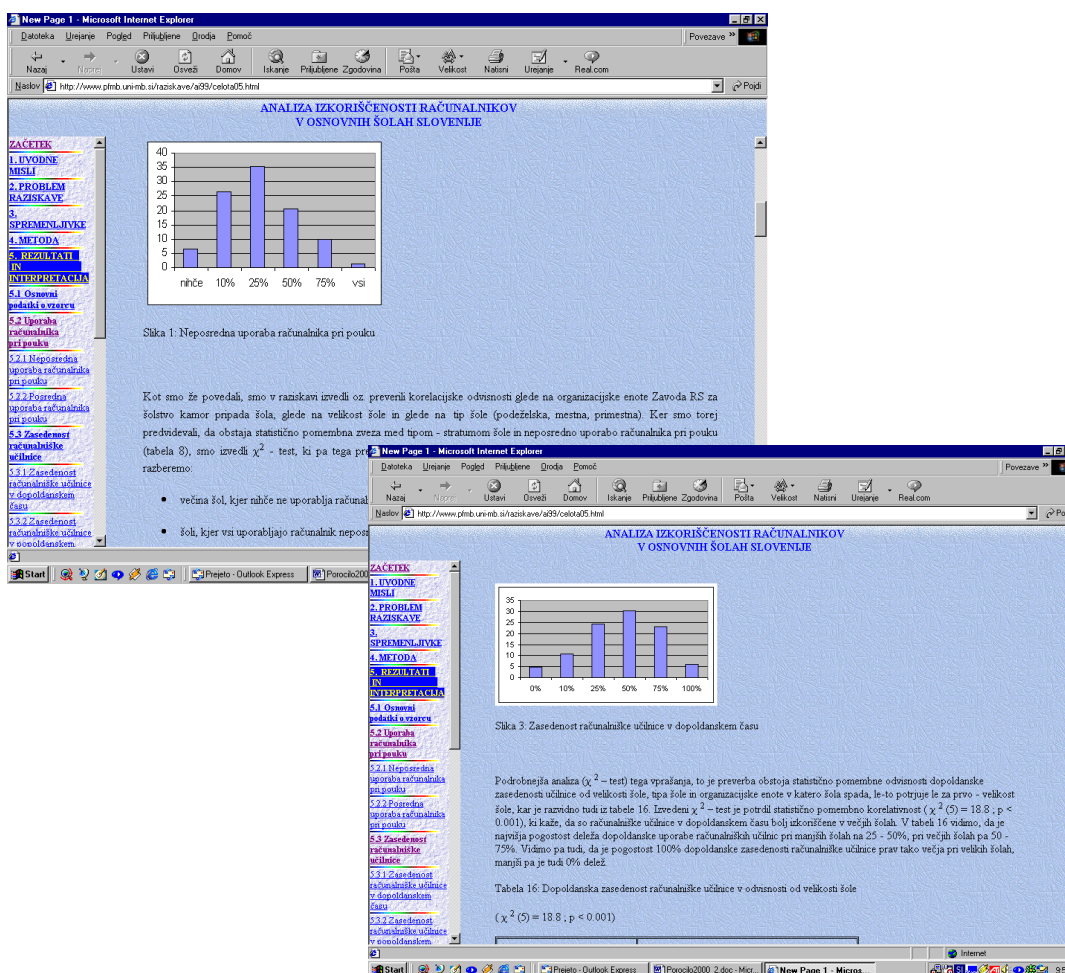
New Page 1 - Microsoft Internet Explorer

Datoteka Urejanje Pogled Priljubljene Orodja Pomoč

Povezave »

Nazaj Naprej Ustavi Osveži Domov Iskanje Priljubljene Zgodovina Pošta Velikost Natisni Urejanje Real.com

Naslov http://www.pfmb.uni-mb.si/raziskave/ai99/celota05.html

Pojdi

ANALIZA IZKORIŠČENOSTI RAČUNALNIKOV
V OSNOVNIH ŠOLAH SLOVENIJE

ZAČETEK
1. UVODNE MISLI
2. PROBLEM RAZISKAVE
3. SPREMENLJIVKE
4. METODA
5. REZULTATI IN INTERPRETACIJA
5.1 Osnovni podatki o vzorcu
5.2 Uporaba računalnika pri pouku
5.2.1 Neposredna uporaba računalnika pri pouku
5.2.2 Posredna uporaba računalnika pri pouku
5.3 Zasedenost računalniške učilnice
5.3.1 Zasedenost računalniške učilnice v dopoldanskem času
5.3.2 Zasedenost računalniške učilnice v dopoldanskem

40
35
30
25
20
15
10
5
0
nihče 10% 25% 50% 75% vsi

Slika 1: Neposredna uporaba računalnika pri pouku

Kot smo že povedali, smo v raziskavi izvedli oz. preverili korelacijske odvisnosti glede na organizacijske enote Zavoda RS za šolstvo kamor pripada šola, glede na velikost šole in glede na tip šole (podeželska, mestna, primestna). Ker smo torej predvidevali, da obstaja statistično pomembna zveza med tipom - stratumom šole in neposredno uporabo računalnika pri pouku (tabela 8), smo izvedli $\chi^2$ - test, ki pa tega pre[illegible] razberemo:

večina šol, kjer nihče ne uporablja računal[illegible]

šoli, kjer vsi uporabljajo računalnik nepos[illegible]

Start Prejeto - Outlook Express Porocilo2000

New Page 1 - Microsoft Internet Explorer

Datoteka Urejanje Pogled Priljubljene Orodja Pomoč

Povezave »

Nazaj Naprej Ustavi Osveži Domov Iskanje Priljubljene Zgodovina Pošta Velikost Natisni Urejanje Real.com

Naslov http://www.pfmb.uni-mb.si/raziskave/ai99/celota05.html

ANALIZA IZKORIŠČENOSTI RAČUNALNIKOV
V OSNOVNIH ŠOLAH SLOVENIJE

ZAČETEK
1. UVODNE MISLI
2. PROBLEM RAZISKAVE
3. SPREMENLJIVKE
4. METODA
5. REZULTATI IN INTERPRETACIJA
5.1 Osnovni podatki o vzorcu
5.2 Uporaba računalnika pri pouku
5.2.1 Neposredna uporaba računalnika pri pouku
5.2.2 Posredna uporaba računalnika pri pouku
5.3 Zasedenost računalniške učilnice
5.3.1 Zasedenost računalniške učilnice v dopoldanskem času
5.3.2 Zasedenost računalniške učilnice v dopoldanskem

35
30
25
20
15
10
5
0
0% 10% 25% 50% 75% 100%

Slika 3: Zasedenost računalniške učilnice v dopoldanskem času

Podrobnejša analiza ($\chi^2$ – test) tega vprašanja, to je preverba obstoja statistično pomembne odvisnosti dopoldanske zasedenosti učilnice od velikosti šole, tipa šole in organizacijske enote v katero šola spada, le-to potrjuje le za prvo - velikost šole, kar je razvidno tudi iz tabele 16. Izvedeni $\chi^2$ – test je potrdil statistično pomembno korelativnost ( $\chi^2(5) = 18.8$ ; p < 0.001), ki kaže, da so računalniške učilnice v dopoldanskem času bolj izkoriščene v večjih šolah. V tabeli 16 vidimo, da je najvišja pogostost deleža dopoldanske uporabe računalniških učilnic pri manjših šolah na 25 - 50%, pri večjih šolah pa 50 - 75%. Vidimo pa tudi, da je pogostost 100% dopoldanske zasedenosti računalniške učilnice prav tako večja pri velikih šolah, manjši pa je tudi 0% delež.

Tabela 16: Dopoldanska zasedenost računalniške učilnice v odvisnosti od velikosti šole

( $\chi^2(5) = 18.8$ ; p < 0.001)

Internet

Start Prejeto - Outlook Express Porocilo2000_2.doc - Micr... New Page 1 - Micros...